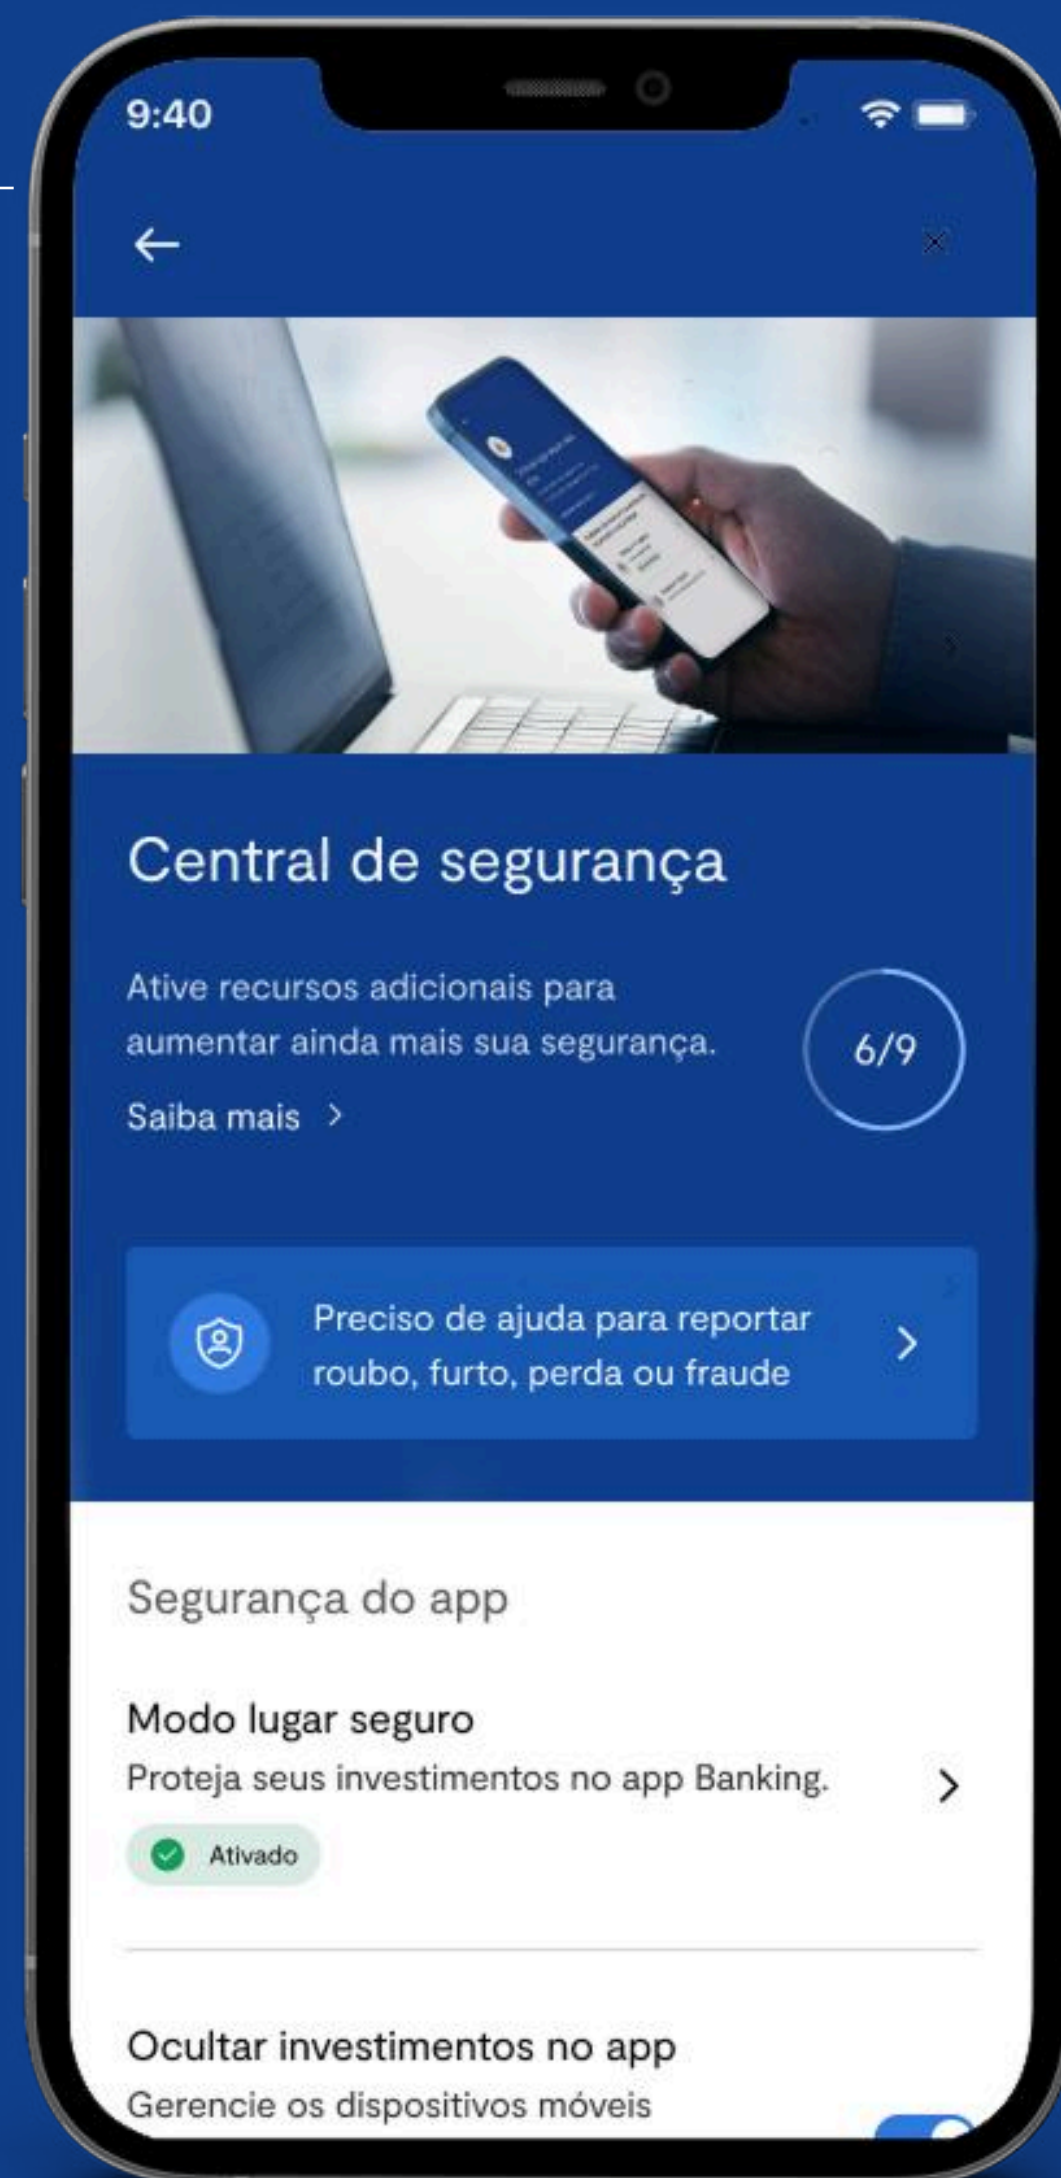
9:40

Central de segurança

Ative recursos adicionais para aumentar ainda mais sua segurança.

Saiba mais >

6/9

Preciso de ajuda para reportar roubo, furto, perda ou fraude

Segurança do app

Modo lugar seguro

Proteja seus investimentos no app Banking.

Ativado

Ocultar investimentos no app

Gerencie os dispositivos móveis